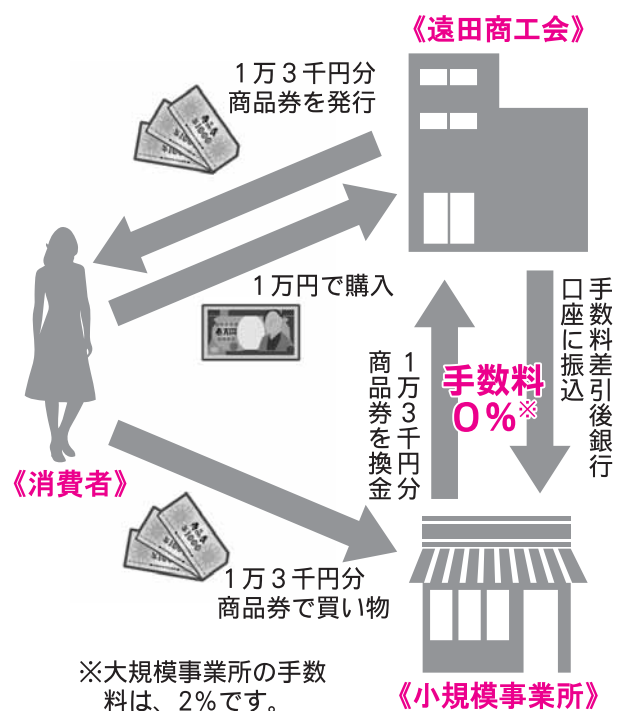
《遠田商工会》

１万３千円分
商品券を発行

１万円で購入

１万３千円分
商品券を換金

手数料
０％※

手数料差引後銀行口座に振込

《消費者》

１万３千円分
商品券で買い物

※大規模事業所の手数料は、２％です。

《小規模事業所》